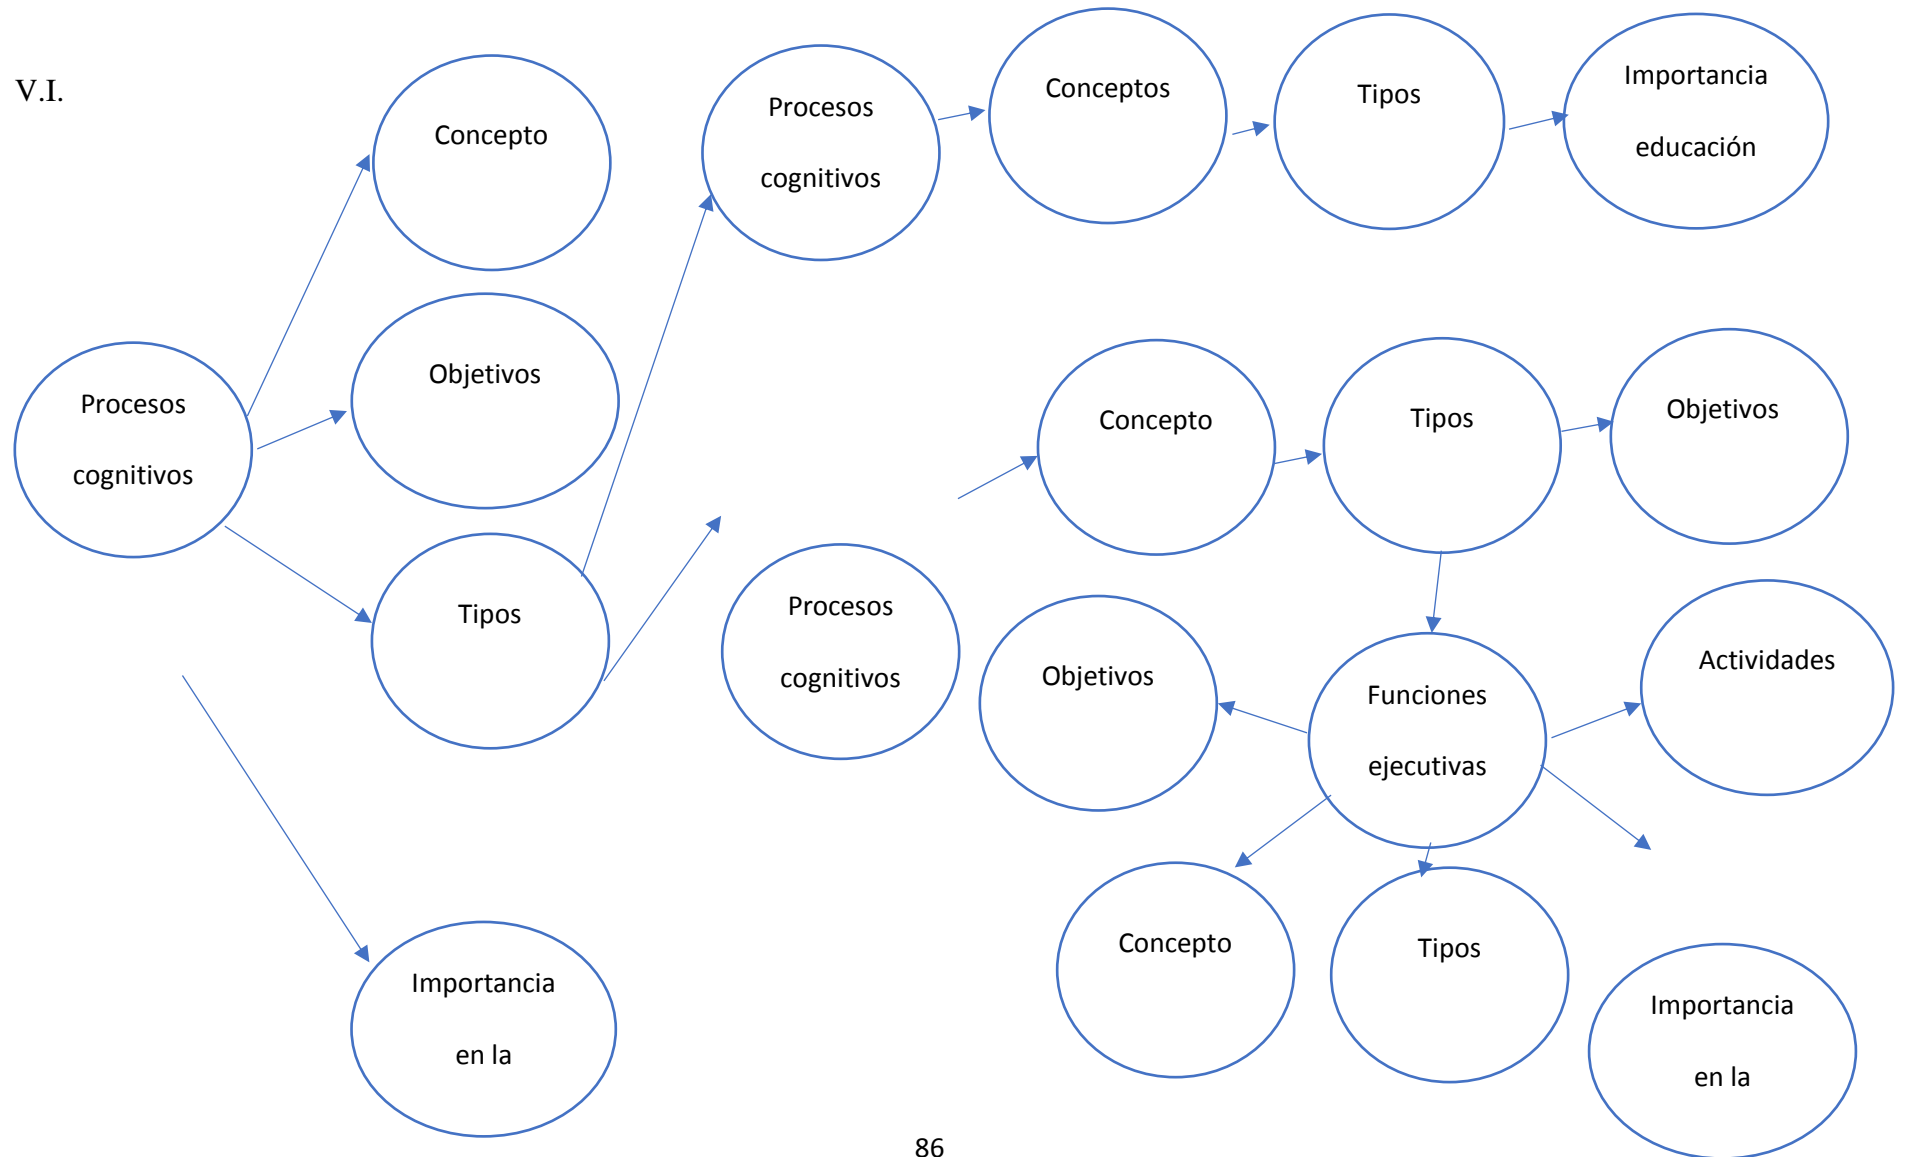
V.I.

Procesos cognitivos

Concepto

Objetivos

Tipos

Importancia en la

Procesos cognitivos

Conceptos

Tipos

Importancia educación

Procesos cognitivos

Concepto

Tipos

Objetivos

Funciones ejecutivas

Objetivos

Actividades

Concepto

Tipos

Importancia en la

86